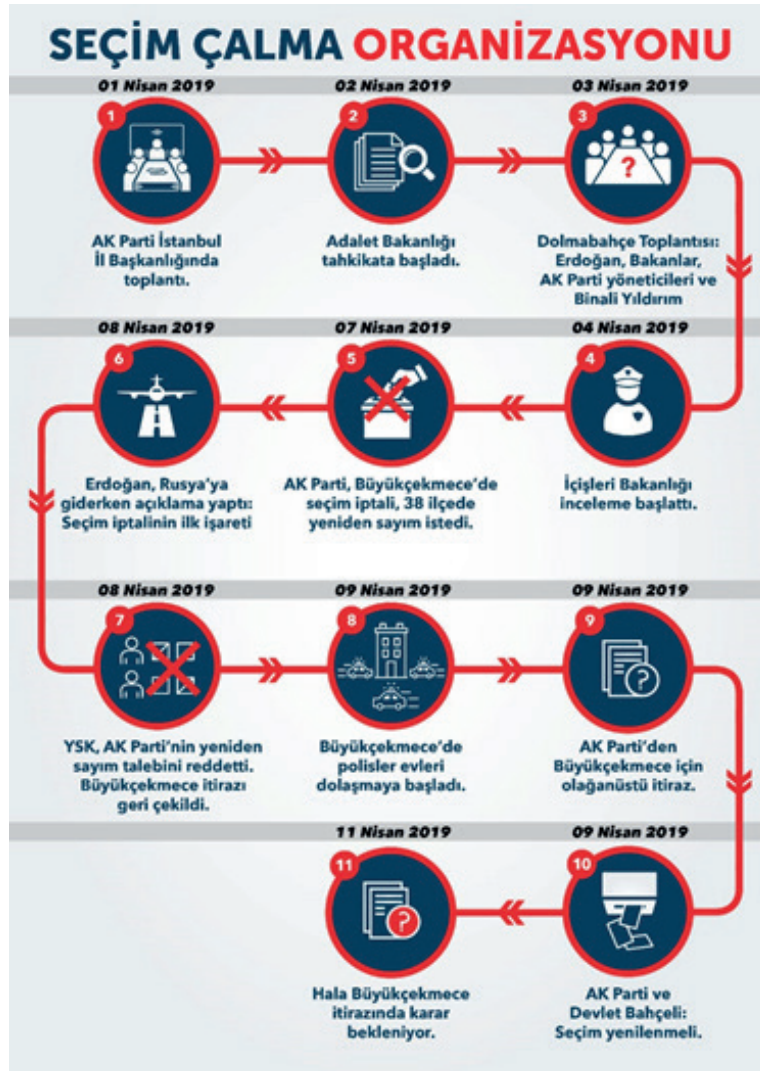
SEÇİM ÇALMA ORGANİZASYONU

01 Nisan 2019

1

AK Parti İstanbul İl Başkanlığında toplantı.

02 Nisan 2019

2

Adalet Bakanlığı tahkikata başladı.

03 Nisan 2019

3

?

Dolmabahçe Toplantısı: Erdoğan, Bakanlar, AK Parti yöneticileri ve Binali Yıldırım

04 Nisan 2019

4

İçişleri Bakanlığı inceleme başlattı.

07 Nisan 2019

5

AK Parti, Büyükçekmece'de seçim iptali, 38 ilçede yeniden sayım istedi.

08 Nisan 2019

6

Erdoğan, Rusya'ya giderken açıklama yaptı: Seçim iptalinin ilk işareti

08 Nisan 2019

7

YSK, AK Parti'nin yeniden sayım talebini reddetti. Büyükçekmece itirazı geri çekildi.

09 Nisan 2019

8

Büyükçekmece'de polisler evleri dolaşmaya başladı.

09 Nisan 2019

9

AK Parti'den Büyükçekmece için olağanüstü itiraz.

09 Nisan 2019

10

AK Parti ve Devlet Bahçeli: Seçim yenilenmeli.

11 Nisan 2019

11

Hala Büyükçekmece itirazında karar bekleniyor.